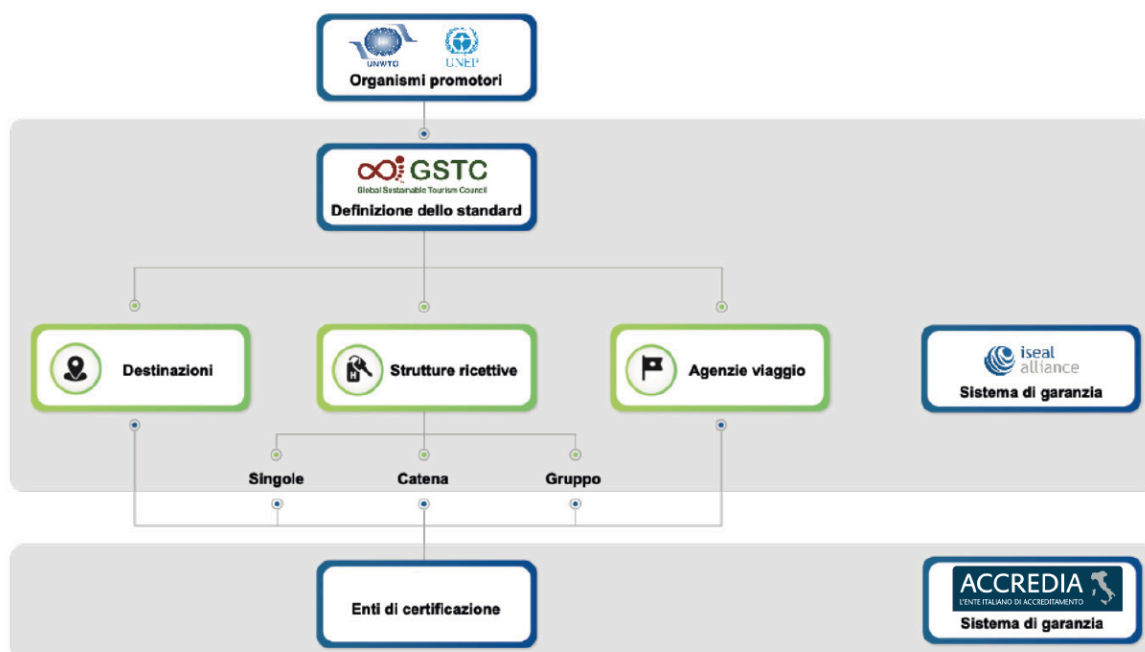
UNWTO UNEP
Organismi promotori

GSTC
Global Sustainable Tourism Council
Definizione dello standard

Destinazioni

Strutture ricettive

Agenzie viaggio

iseal alliance
Sistema di garanzia

Singole

Catena

Gruppo

Enti di certificazione

ACCREDIA
L'ENTE ITALIANO DI ACCREDITAMENTO
Sistema di garanzia